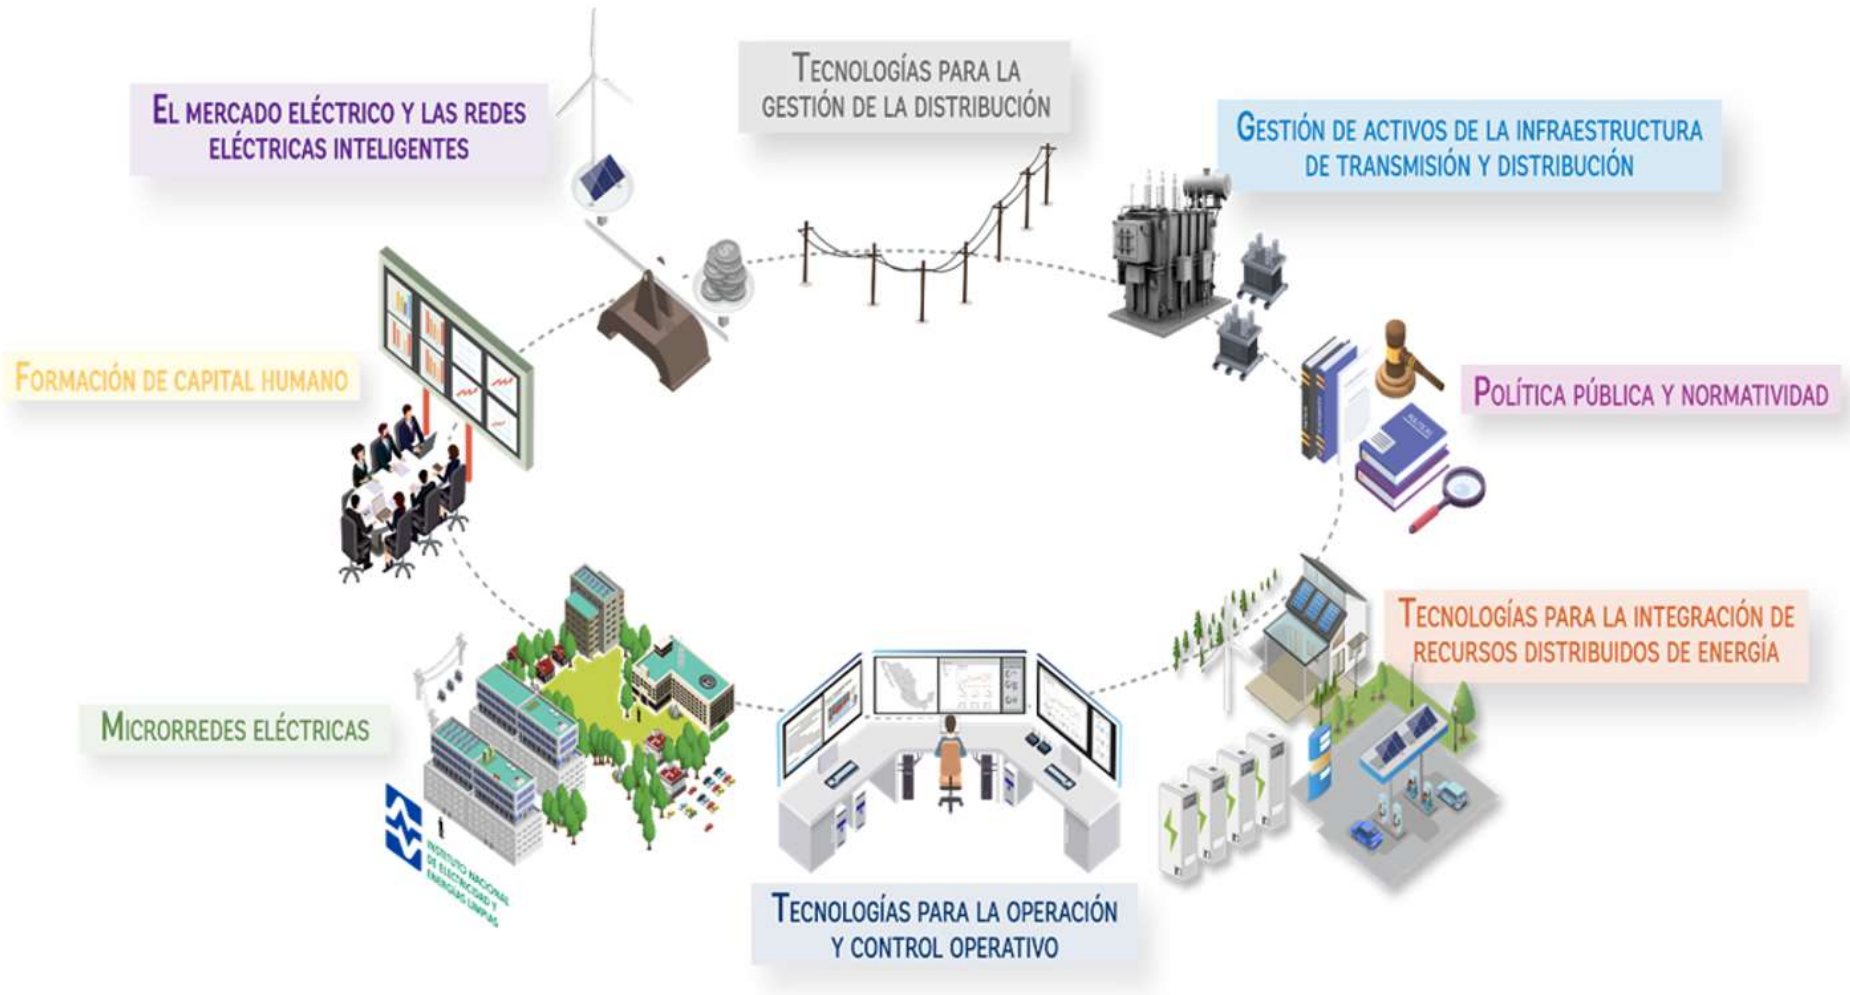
Tecnologías para la gestión de la distribución

El mercado eléctrico y las redes eléctricas inteligentes

Gestión de activos de la infraestructura de transmisión y distribución

Formación de capital humano

Política pública y normatividad

Tecnologías para la integración de recursos distribuidos de energía

Microrredes eléctricas

Instituto Nacional de Electricidad y Energías Limpias

Tecnologías para la operación y control operativo